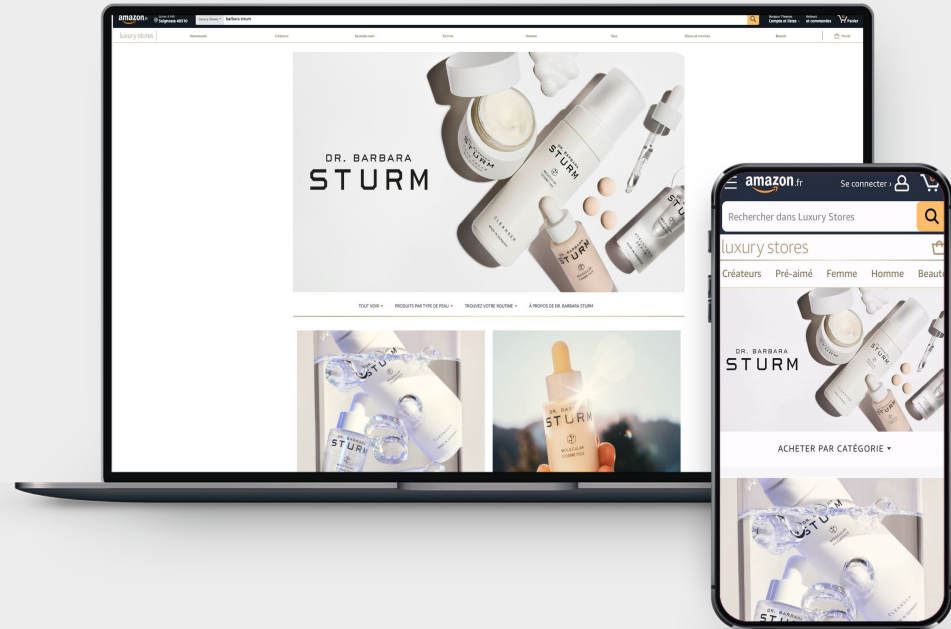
amazon.fr
Seignosse 40510
Luxury Stores
barbara sturm
Bonjour, Thomas
Compte et listes
Retours et commandes
Panier
luxury stores
Nouveautés
Créateurs
Seconde main
Femme
Homme
Spa
Bijoux et montres
Beauté
Fermer

DR. BARBARA
STURM

TOUT VOIR
PRODUITS PAR TYPE DE PEAU
TROUVEZ VOTRE ROUTINE
À PROPOS DE DR. BARBARA STURM

amazon.fr
Se connecter ›
Rechercher dans Luxury Stores
luxury stores
Créateurs
Pré-aimé
Femme
Homme
Beauté

DR. BARBARA
STURM

ACHETER PAR CATÉGORIE ▾